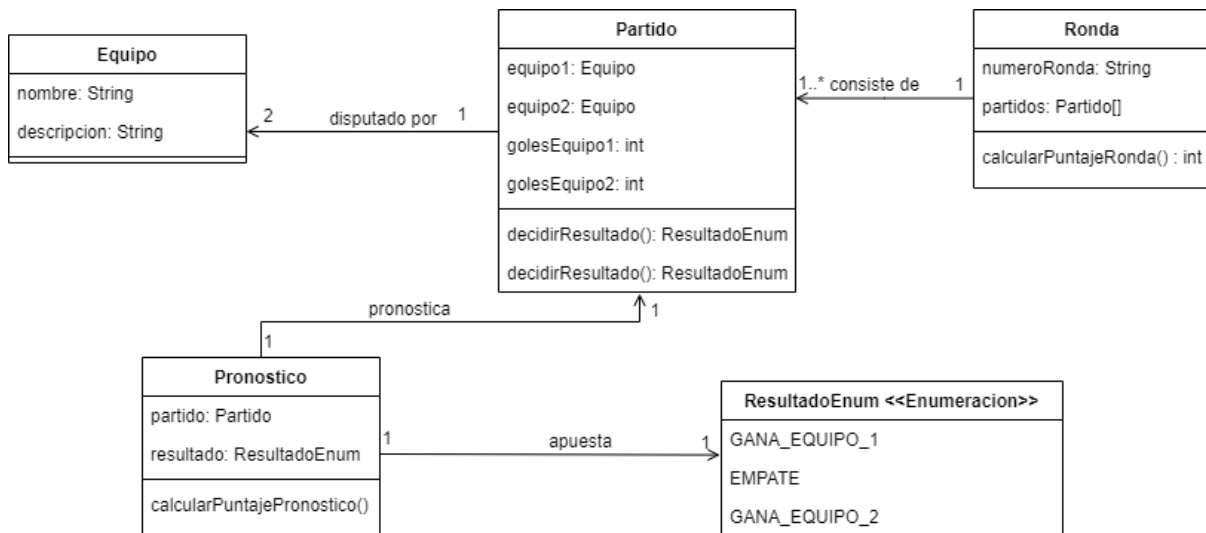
Equipo
nombre: String
descripcion: String

2 disputado por 1

Partido
equipo1: Equipo
equipo2: Equipo
golesEquipo1: int
golesEquipo2: int
decidirResultado(): ResultadoEnum
decidirResultado(): ResultadoEnum

1..* consiste de 1

Ronda
numeroRonda: String
partidos: Partido[]
calcularPuntajeRonda() : int

pronostica 1
1

Pronostico
partido: Partido
resultado: ResultadoEnum
calcularPuntajePronostico()

1 apuesta 1

ResultadoEnum <<Enumeracion>>
GANA_EQUIPO_1
EMPATE
GANA_EQUIPO_2